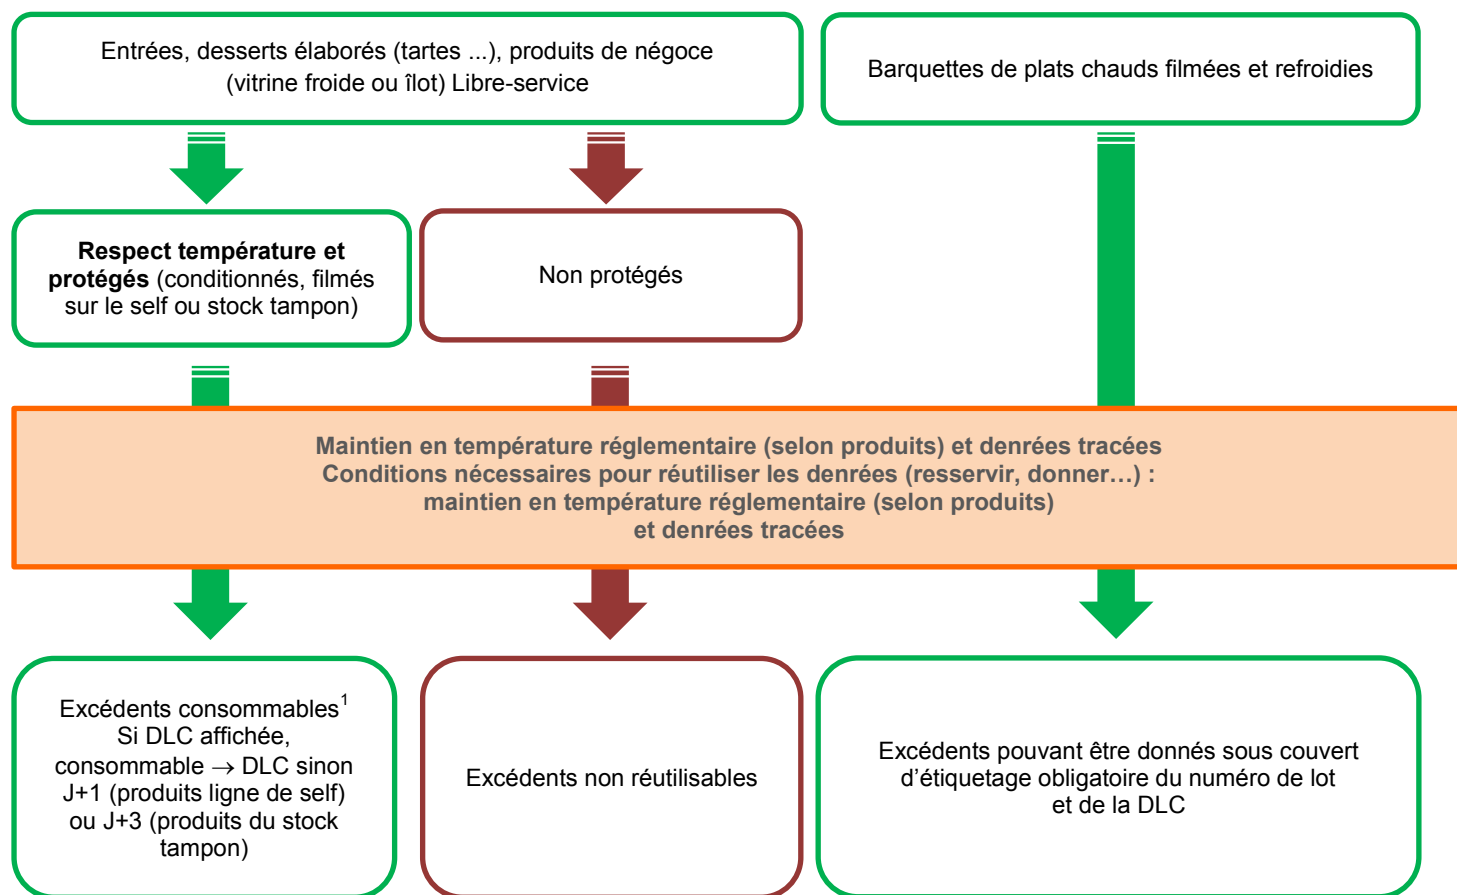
Entrées, desserts élaborés (tartes ...), produits de négoce (vitrine froide ou îlot) Libre-service

Barquettes de plats chauds filmées et refroidies

**Respect température et protégés** (conditionnés, filmés sur le self ou stock tampon)

Non protégés

Maintien en température réglementaire (selon produits) et denrées tracées
Conditions nécessaires pour réutiliser les denrées (resservir, donner…) : maintien en température réglementaire (selon produits) et denrées tracées

Excédents consommables$^1$
Si DLC affichée, consommable $\rightarrow$ DLC sinon J+1 (produits ligne de self) ou J+3 (produits du stock tampon)

Excédents non réutilisables

Excédents pouvant être donnés sous couvert d'étiquetage obligatoire du numéro de lot et de la DLC